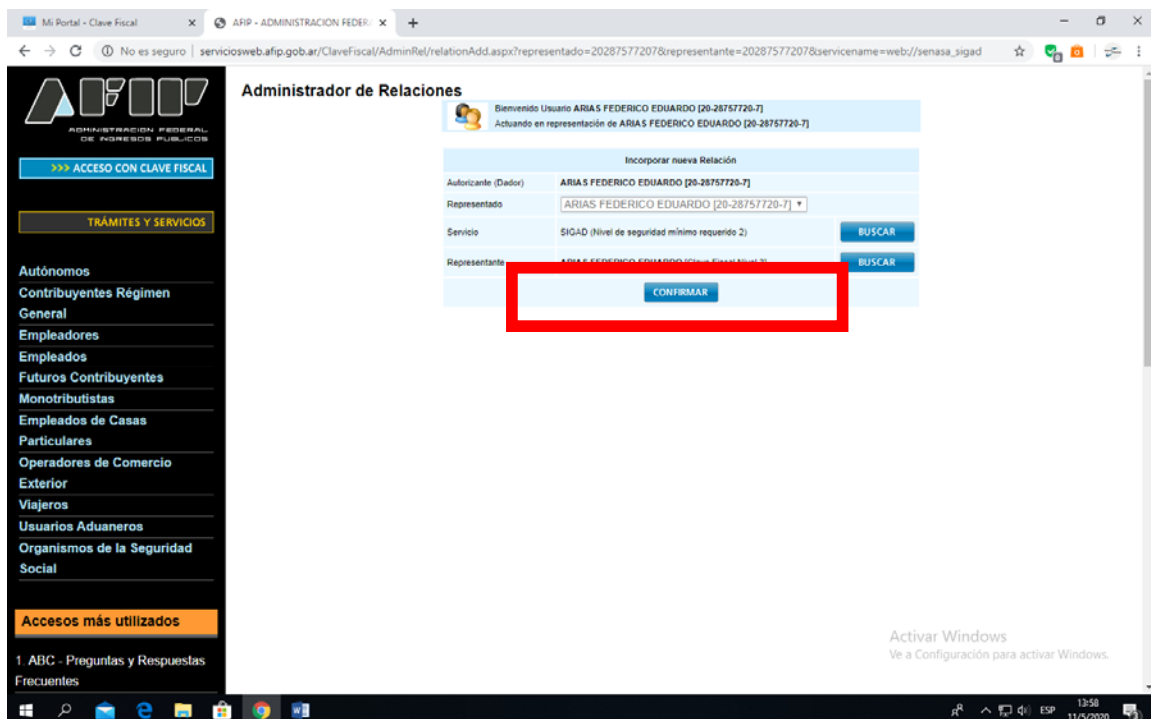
Mi Portal - Clave Fiscal
AFIP - ADMINISTRACION FEDER

No es seguro | serviciosweb.afip.gob.ar/ClaveFiscal/AdminRel/relationAdd.aspx?representado=20287577207&representante=20287577207&servicename=web://senasa_sigad

AFIP
ADMINISTRACION FEDERAL DE INGRESOS PUBLICOS

>>> ACCESO CON CLAVE FISCAL

TRÁMITES Y SERVICIOS

Autónomos
Contribuyentes Régimen General
Empleadores
Empleados
Futuros Contribuyentes
Monotributistas
Empleados de Casas Particulares
Operadores de Comercio Exterior
Viajeros
Usuarios Aduaneros
Organismos de la Seguridad Social

Accesos más utilizados

1. ABC - Preguntas y Respuestas Frecuentes

Administrador de Relaciones

Bienvenido Usuario ARIAS FEDERICO EDUARDO [20-28757720-7]
Actuando en representación de ARIAS FEDERICO EDUARDO [20-28757720-7]

Incorporar nueva Relación

| Autorizante (Dador) | ARIAS FEDERICO EDUARDO [20-28757720-7] | |
|---|---|---|
| Representado | ARIAS FEDERICO EDUARDO [20-28757720-7] | |
| Servicio | SIGAD (Nivel de seguridad mínimo requerido 2) | BUSCAR |
| Representante | ARIAS FEDERICO EDUARDO [Clave Fiscal Nivel 2] | BUSCAR |

CONFIRMAR

Activar Windows
Ve a Configuración para activar Windows.

ESP 13:58 11/5/2020